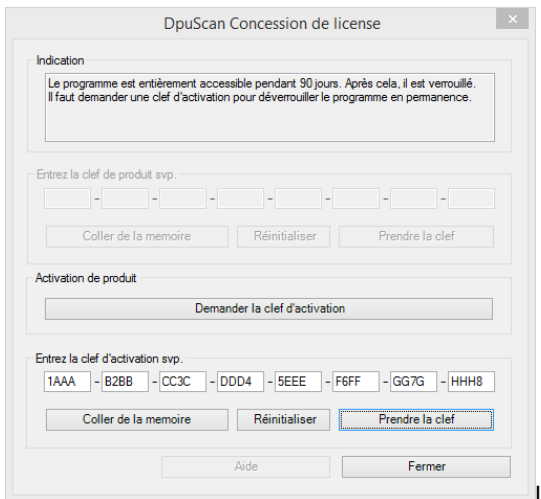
DpuScan Concession de license

Indication

Le programme est entièrement accessible pendant 90 jours. Après cela, il est verrouillé. Il faut demander une clef d'activation pour déverrouiller le programme en permanence.

Entrez la clef de produit svp.

- - - - - - -

Coller de la memoire

Réinitialiser

Prendre la clef

Activation de produit

Demander la clef d'activation

Entrez la clef d'activation svp.

1AAA - B2BB - CC3C - DDD4 - 5EEE - F6FF - GG7G - HHH8

Coller de la memoire

Réinitialiser

Prendre la clef

Aide

Fermer